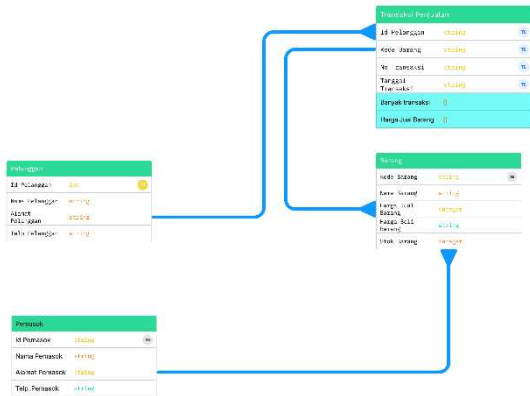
Transaksi Penjualan

Id Pelanggan string FK
Kode Barang string FK
No Transaksi string PK
Tanggal Transaksi string PK
Banyak transaksi ()
Harga Jual Barang ()

Pelanggan

Id Pelanggan int PK
Nama Pelanggan string
Alamat Pelanggan string
Telp Pelanggan string

Barang

Kode Barang string PK
Nama Barang string
Harga Jual Barang integer
Harga Beli Barang string
Stok Barang integer

Pemasok

Id Pemasok string PK
Nama Pemasok string
Alamat Pemasok string
Telp. Pemasok string